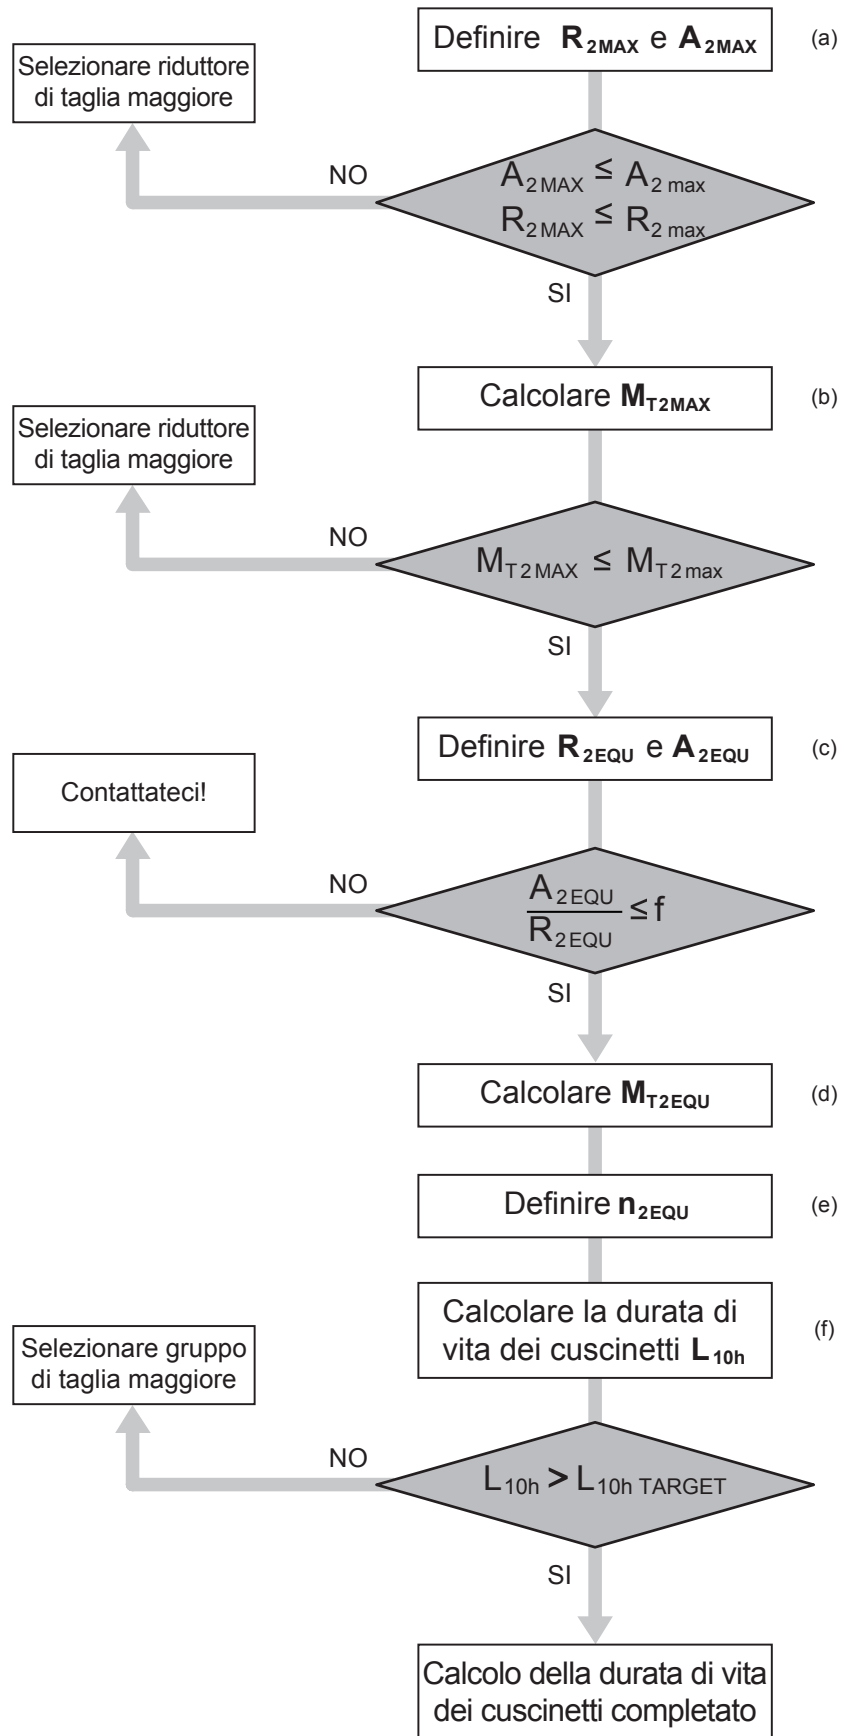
Definire $R_{2MAX}$ e $A_{2MAX}$ (a)

Selezionare riduttore di taglia maggiore

NO

$A_{2MAX} \leq A_{2max}$
$R_{2MAX} \leq R_{2max}$

SI

Calcolare $M_{T2MAX}$ (b)

Selezionare riduttore di taglia maggiore

NO

$M_{T2MAX} \leq M_{T2max}$

SI

Definire $R_{2EQU}$ e $A_{2EQU}$ (c)

Contattateci!

NO

$\frac{A_{2EQU}}{R_{2EQU}} \leq f$

SI

Calcolare $M_{T2EQU}$ (d)

Definire $n_{2EQU}$ (e)

Calcolare la durata di vita dei cuscinetti $L_{10h}$ (f)

Selezionare gruppo di taglia maggiore

NO

$L_{10h} > L_{10h\ TARGET}$

SI

Calcolo della durata di vita dei cuscinetti completato